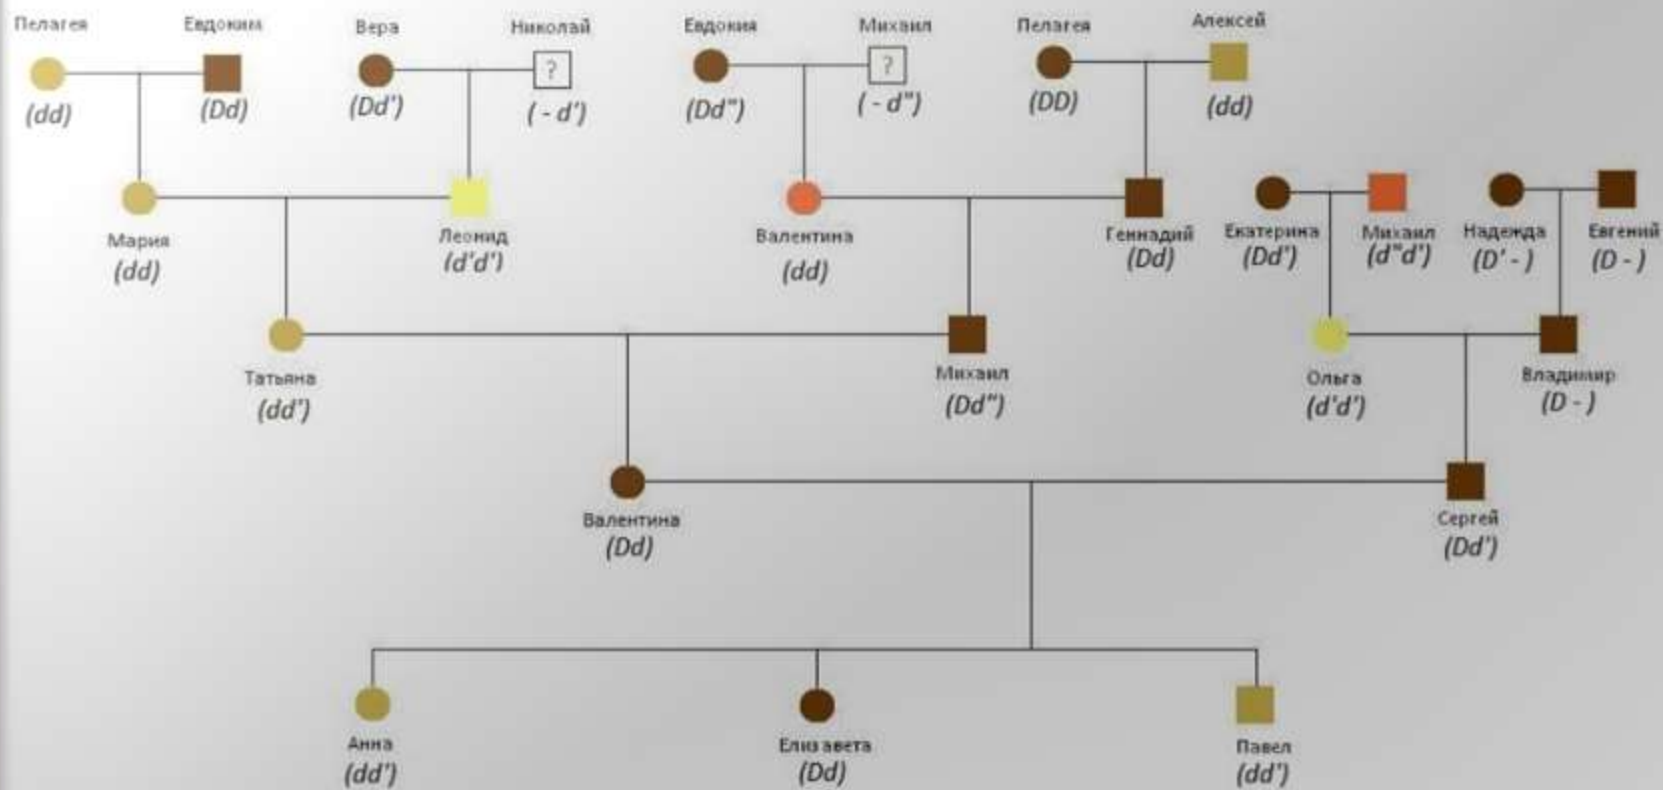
Пелагея
(dd)

Евдоким
(Dd)

Вера
(Dd')

Николай
?
( - d')

Евдокия
(Dd'')

Михаил
?
( - d'')

Пелагея
(DD)

Алексей
(dd)

Мария
(dd)

Леонид
(d'd')

Валентина
(dd)

Геннадий
(Dd)

Екатерина
(Dd')

Михаил
(d''d')

Надежда
(D' - )

Евгений
(D - )

Татьяна
(dd')

Михаил
(Dd'')

Ольга
(d'd')

Владимир
(D - )

Валентина
(Dd)

Сергей
(Dd')

Анна
(dd')

Елизавета
(Dd)

Павел
(dd')